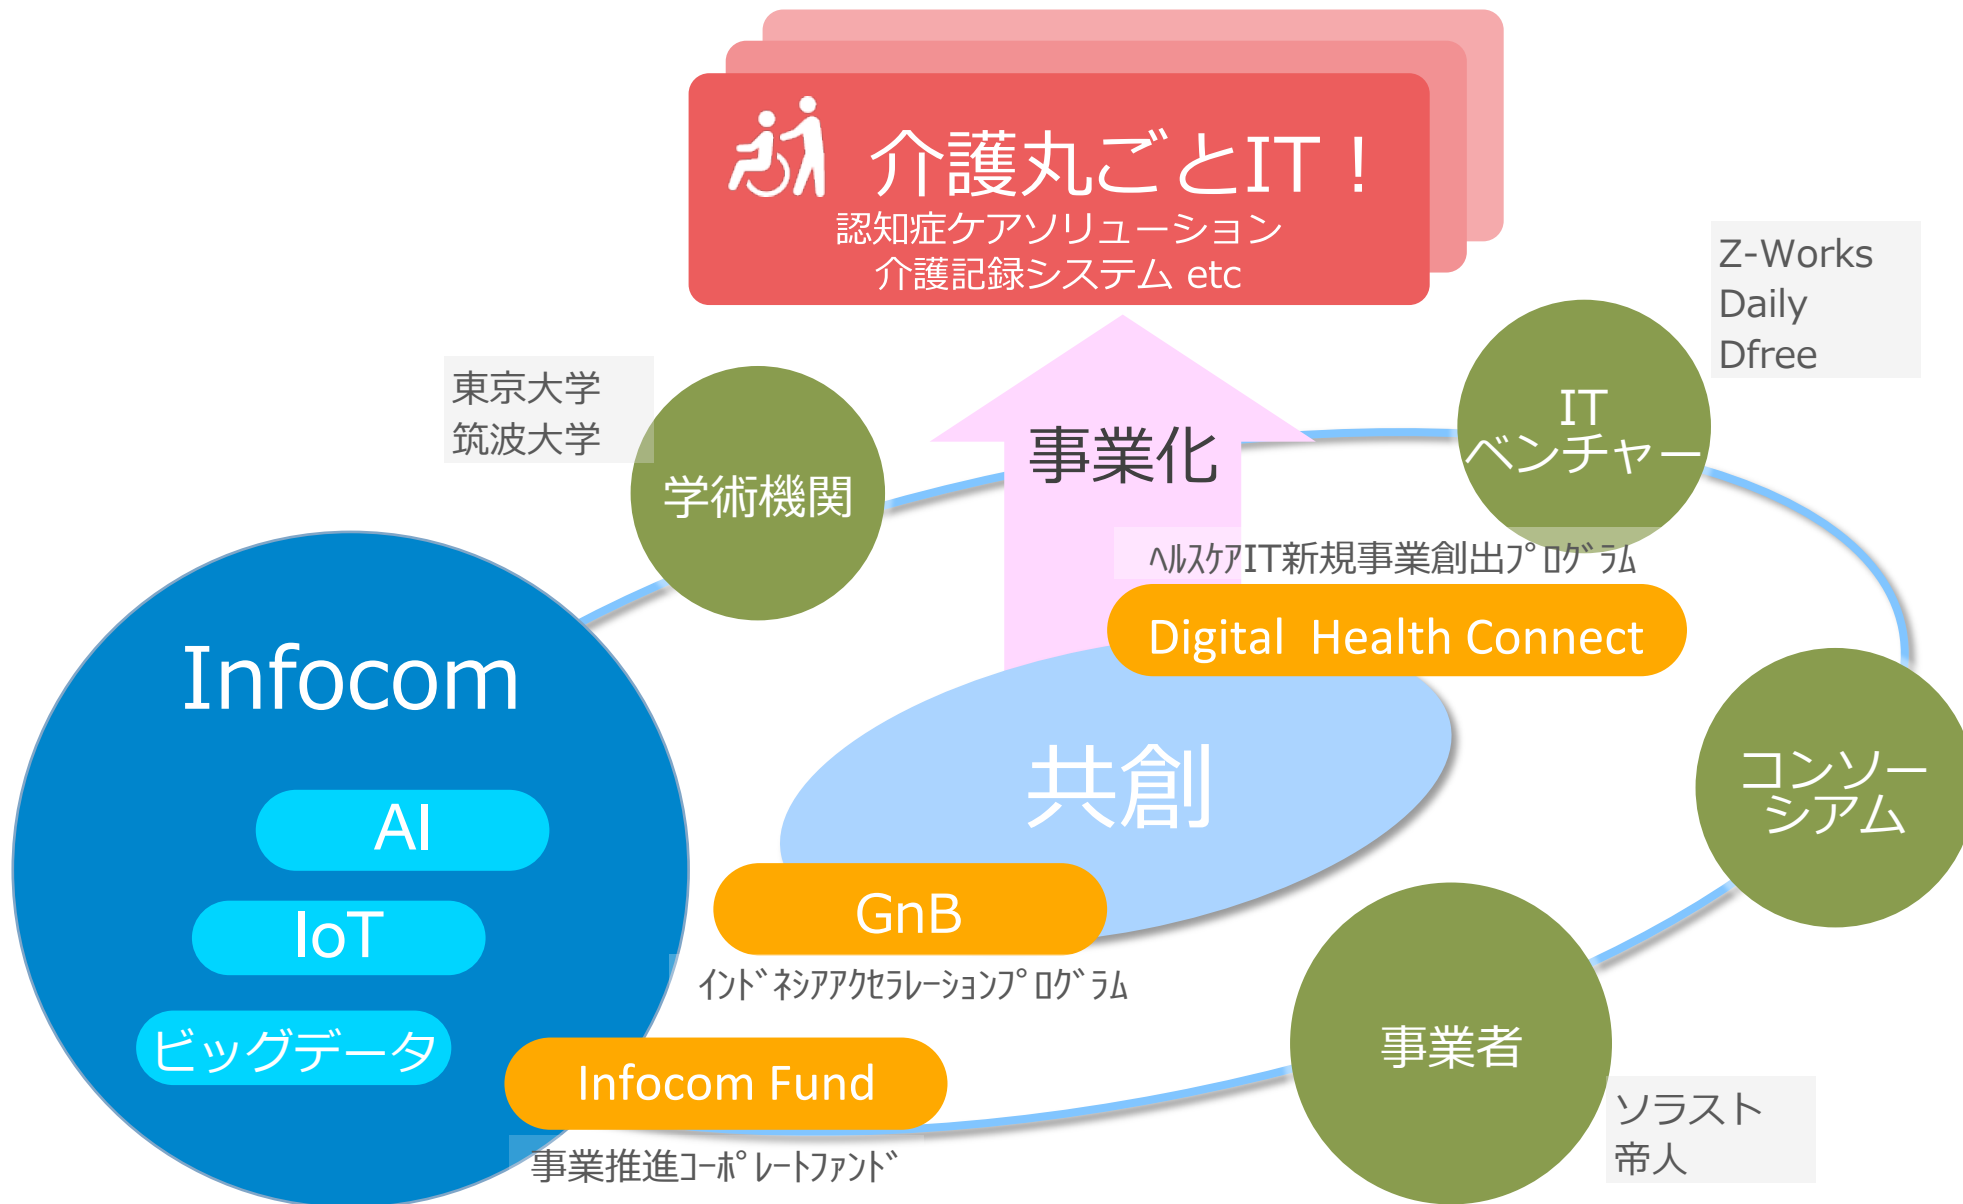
介護丸ごとIT！
認知症ケアソリューション
介護記録システム etc

Z-Works
Daily
Dfree

東京大学
筑波大学

学術機関

事業化

IT
ベンチャー

ﾍﾙｽｹｱIT新規事業創出ﾌﾟﾛｸﾞﾗﾑ

Digital Health Connect

Infocom

AI

IoT

ビッグデータ

共創

コンソーシアム

GnB

ｲﾝﾄﾞﾈｼｱｱｸｾﾗﾚｰｼｮﾝﾌﾟﾛｸﾞﾗﾑ

Infocom Fund

事業推進ｺｰﾎﾟﾚｰﾄﾌｧﾝﾄﾞ

事業者

ソラスト
帝人